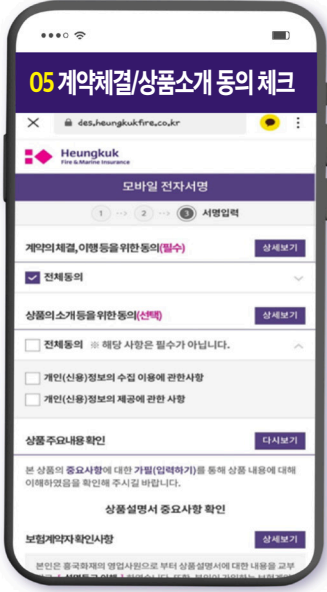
05 계약체결/상품소개 동의 체크

des.heungkukfire.co.kr

Heungkuk
Fire & Marine Insurance

모바일 전자서명

1 2 3 서명입력

계약의 체결, 이행 등을 위한 동의(필수)
상세보기

전체동의

상품의 소개 등을 위한 동의(선택)
상세보기

전체동의 ※ 해당 사항은 필수가 아닙니다.

개인(신용)정보의 수집 이용에 관한 사항

개인(신용)정보의 제공에 관한 사항

상품 주요내용 확인
다시보기

본 상품의 중요사항에 대한 가필(입력하기)를 통해 상품 내용에 대해 이해하였음을 확인해 주시길 바랍니다.

상품설명서 중요사항 확인

보험계약자 확인사항
상세보기

본인은 흥국화재의 영업사원으로 부터 상품설명서에 대한 내용을 교부 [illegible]